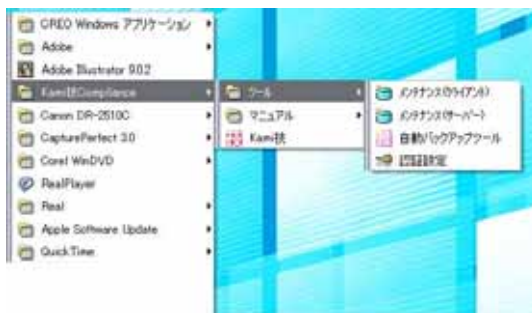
CREO Windows アプリケーション
Adobe
Adobe Illustrator 9.0.2
Kami技Compliance
Canon DR-2510C
CapturePerfect 3.0
Corel WinDVD
RealPlayer
Real
Apple Software Update
QuickTime

ツール
マニュアル
Kami技

メンテナンス(クライアント)
メンテナンス(サーバー)
自動バックアップツール
認証設定